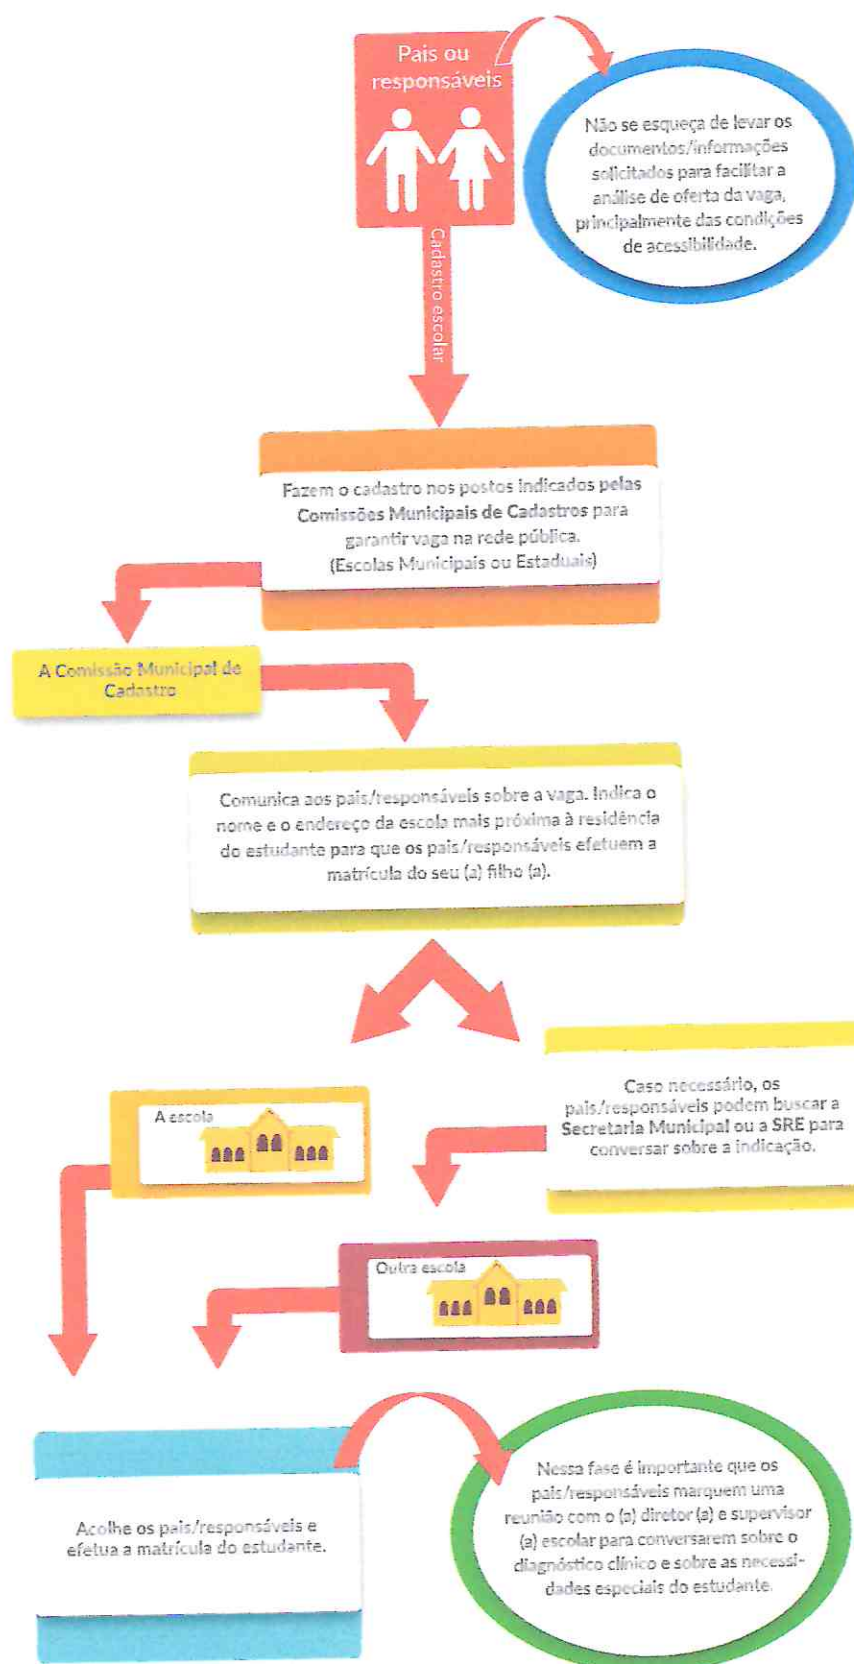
Pais ou responsáveis

Não se esqueça de levar os documentos/informações solicitados para facilitar a análise de oferta da vaga, principalmente das condições de acessibilidade.

Cadastro escolar

Fazem o cadastro nos postos indicados pelas Comissões Municipais de Cadastros para garantir vaga na rede pública. (Escolas Municipais ou Estaduais)

A Comissão Municipal de Cadastro

Comunica aos pais/responsáveis sobre a vaga. Indica o nome e o endereço da escola mais próxima à residência do estudante para que os pais/responsáveis efetuem a matrícula do seu (a) filho (a).

A escola

Caso necessário, os pais/responsáveis podem buscar a Secretaria Municipal ou a SRE para conversar sobre a indicação.

Outra escola

Acolhe os pais/responsáveis e efetua a matrícula do estudante.

Nessa fase é importante que os pais/responsáveis marquem uma reunião com o (a) diretor (a) e supervisor (a) escolar para conversarem sobre o diagnóstico clínico e sobre as necessidades especiais do estudante.